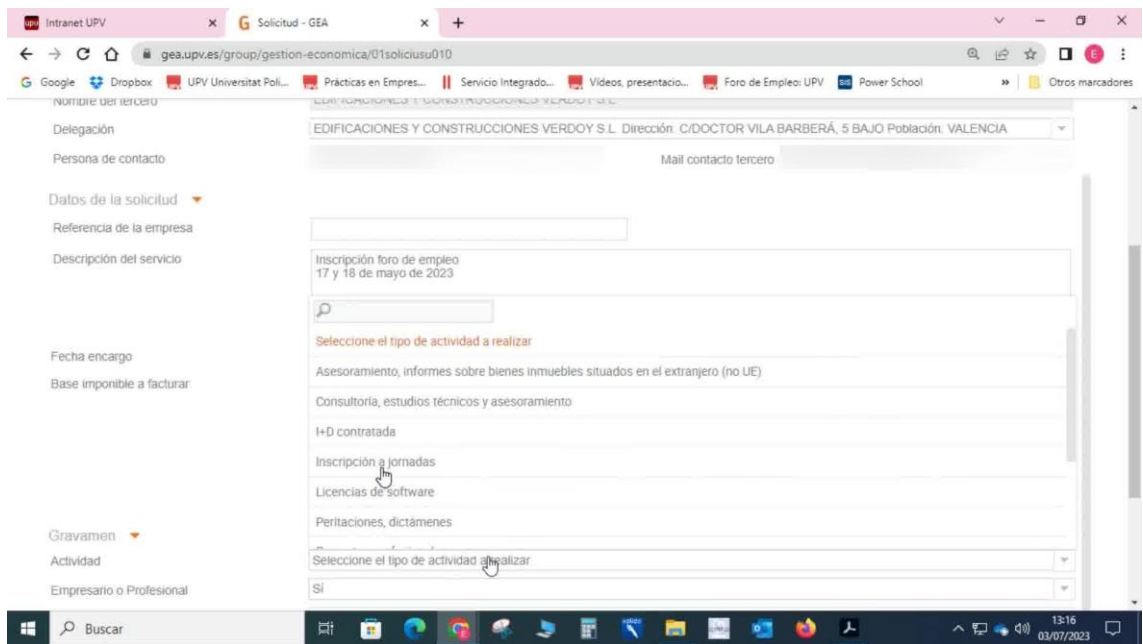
Intranet UPV
Solicitud - GEA
gea.upv.es/group/gestion-economica/01soliciusu010
Google Dropbox UPV Universitat Poli... Prácticas en Empres... Servicio Integrado... Vídeos, presentacio... Foro de Empleo: UPV Power School » Otros marcadores

Nombre del tercero EDIFICACIONES Y CONSTRUCCIONES VERDOY S.L
Delegación EDIFICACIONES Y CONSTRUCCIONES VERDOY S.L. Dirección: C/DOCTOR VILA BARBERÁ, 5 BAJO Población: VALENCIA
Persona de contacto
Mail contacto tercero

Datos de la solicitud
Referencia de la empresa
Descripción del servicio
Inscripción foro de empleo
17 y 18 de mayo de 2023
Fecha encargo
Base imponible a facturar

Seleccione el tipo de actividad a realizar
Asesoramiento, informes sobre bienes inmuebles situados en el extranjero (no UE)
Consultoría, estudios técnicos y asesoramiento
I+D contratada
Inscripción a jornadas
Licencias de software
Peritaciones, dictámenes

Gravamen
Actividad Seleccione el tipo de actividad a realizar
Empresario o Profesional Sí

Buscar
13:16
03/07/2023